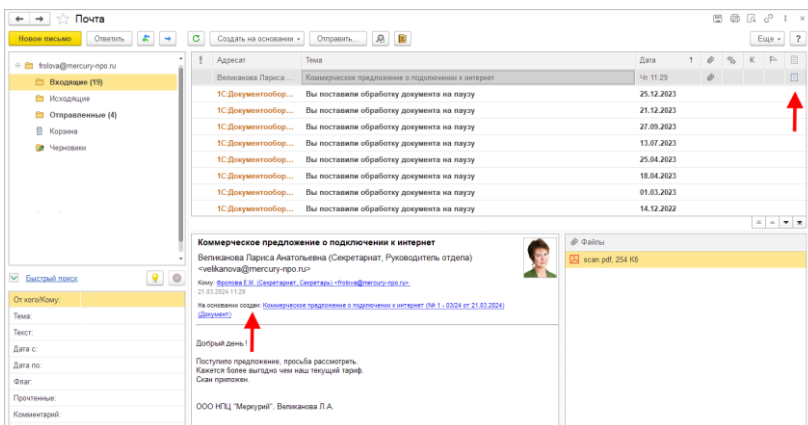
Почта

Новое письмо | Ответить | Создать на основании | Отправить... | Еще | ?

frolova@mercury-npo.ru
Входящие (19)
Исходящие
Отправленные (4)
Корзина
Черновики

Быстрый поиск

От кого/Кому:
Тема:
Текст:
Дата с:
Дата по:
Флаг:
Прочтенные:
Комментарий:

| ! | Адресат | Тема | Дата | | | | К | |
|---|---|---|---|---|---|---|---|---|
| | Великанова Лариса ... | Коммерческое предложение о подключении к интернет | Чт 11:29 | | | | | |
| | 1С:Документообор... | Вы поставили обработку документа на паузу | 25.12.2023 | | | | | |
| | 1С:Документообор... | Вы поставили обработку документа на паузу | 21.12.2023 | | | | | |
| | 1С:Документообор... | Вы поставили обработку документа на паузу | 27.09.2023 | | | | | |
| | 1С:Документообор... | Вы поставили обработку документа на паузу | 13.07.2023 | | | | | |
| | 1С:Документообор... | Вы поставили обработку документа на паузу | 25.04.2023 | | | | | |
| | 1С:Документообор... | Вы поставили обработку документа на паузу | 18.04.2023 | | | | | |
| | 1С:Документообор... | Вы поставили обработку документа на паузу | 01.03.2023 | | | | | |
| | 1С:Документообор... | Вы поставили обработку документа на паузу | 14.12.2022 | | | | | |

Коммерческое предложение о подключении к интернет
Великанова Лариса Анатольевна (Секретариат, Руководитель отдела) <velikanova@mercury-npo.ru>
Кому: Фролова Е.М. (Секретариат, Секретарь) <frolova@mercury-npo.ru>
21.03.2024 11:29

На основании создан: Коммерческое предложение о подключении к интернет (№ 1 - 03/24 от 21.03.2024) (Документ)

Добрый день !

Поступило предложение, просьба рассмотреть.
Кажется более выгодно чем наш текущий тариф.
Скан приложен.

ООО НПЦ "Меркурий", Великанова Л.А.

Файлы
scan.pdf, 254 Кб